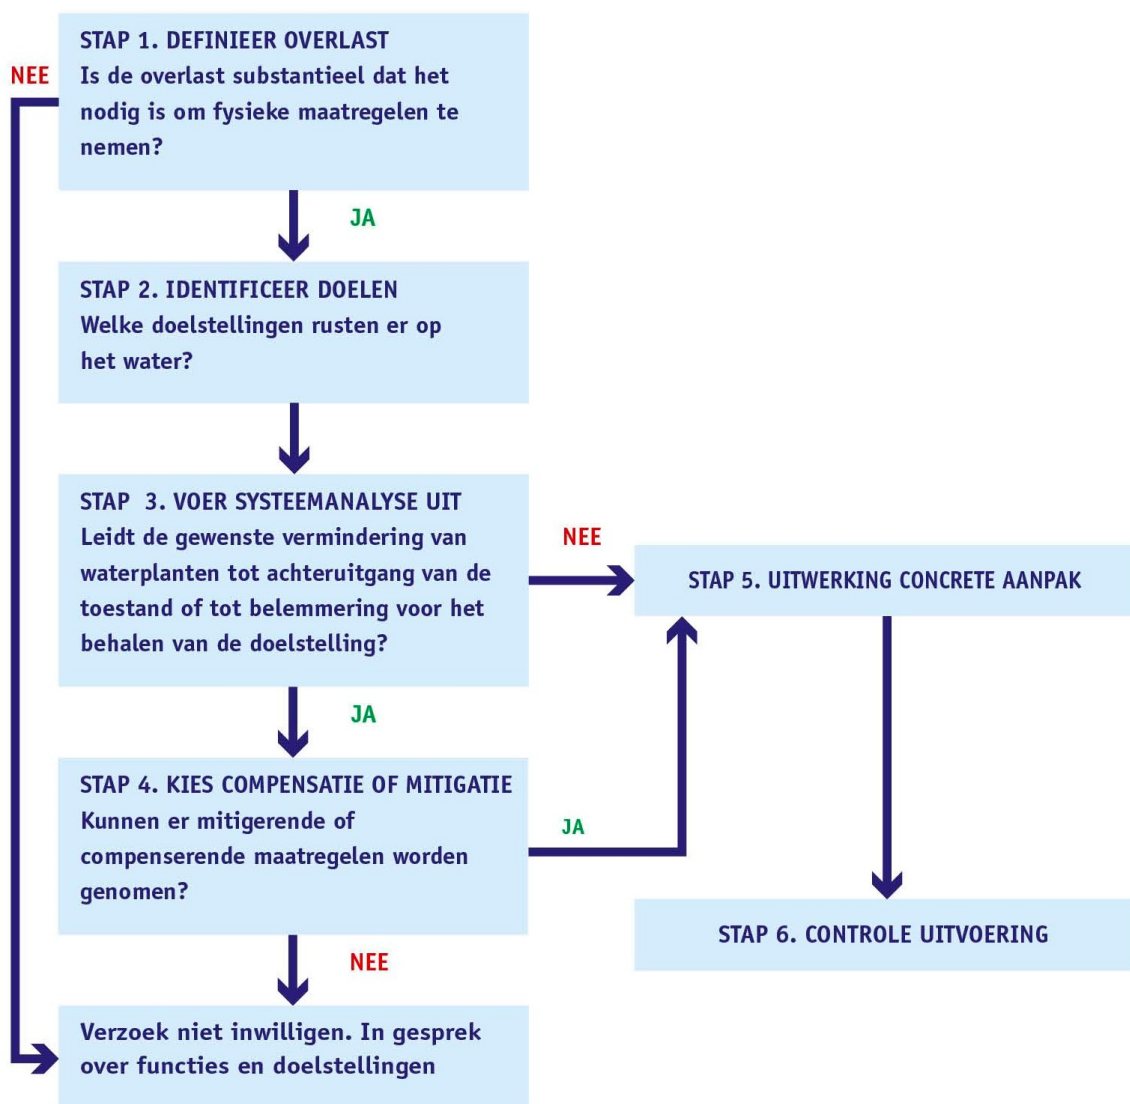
STAP 1. DEFINIEER OVERLAST
Is de overlast substantieel dat het nodig is om fysieke maatregelen te nemen?

NEE

JA

STAP 2. IDENTIFICEER DOELEN
Welke doelstellingen rusten er op het water?

STAP 3. VOER SYSTEEMANALYSE UIT
Leidt de gewenste vermindering van waterplanten tot achteruitgang van de toestand of tot belemmering voor het behalen van de doelstelling?

NEE

STAP 5. UITWERKING CONCRETE AANPAK

JA

STAP 4. KIES COMPENSATIE OF MITIGATIE
Kunnen er mitigerende of compenserende maatregelen worden genomen?

JA

STAP 6. CONTROLE UITVOERING

NEE

Verzoek niet inwilligen. In gesprek over functies en doelstellingen